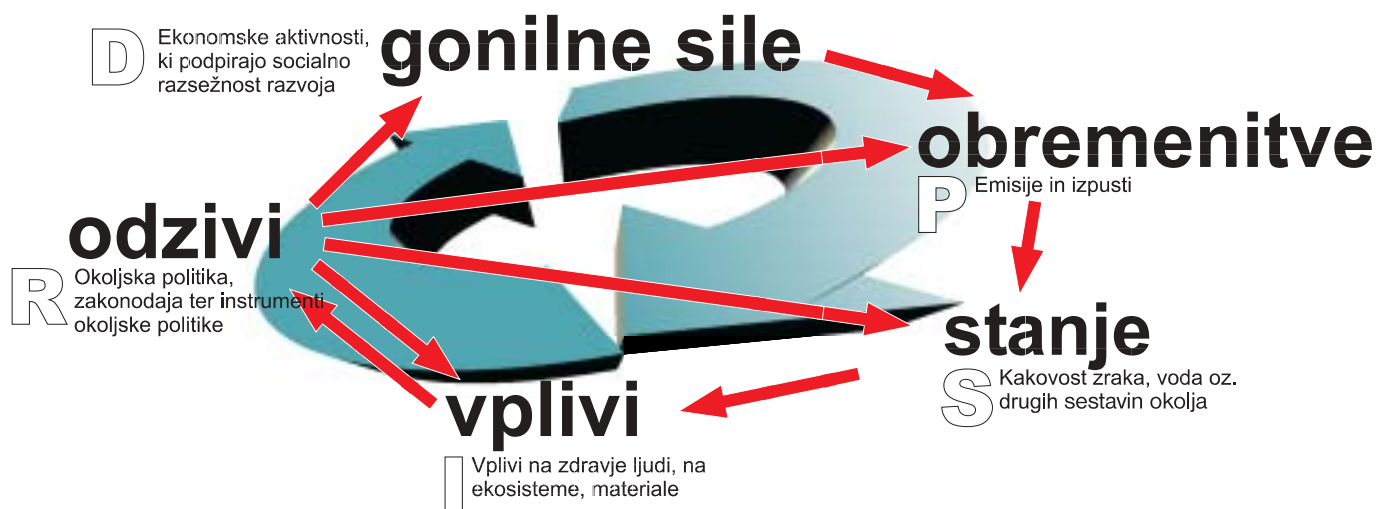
D Ekonomske aktivnosti, ki podpirajo socialno razsežnost razvoja

gonilne sile

obremenitve

P Emisije in izpusti

odzivi

R Okoljska politika, zakonodaja ter instrumenti okoljske politike

stanje

S Kakovost zraka, voda oz. drugih sestavin okolja

vplivi

I Vplivi na zdravje ljudi, na ekosisteme, materiale